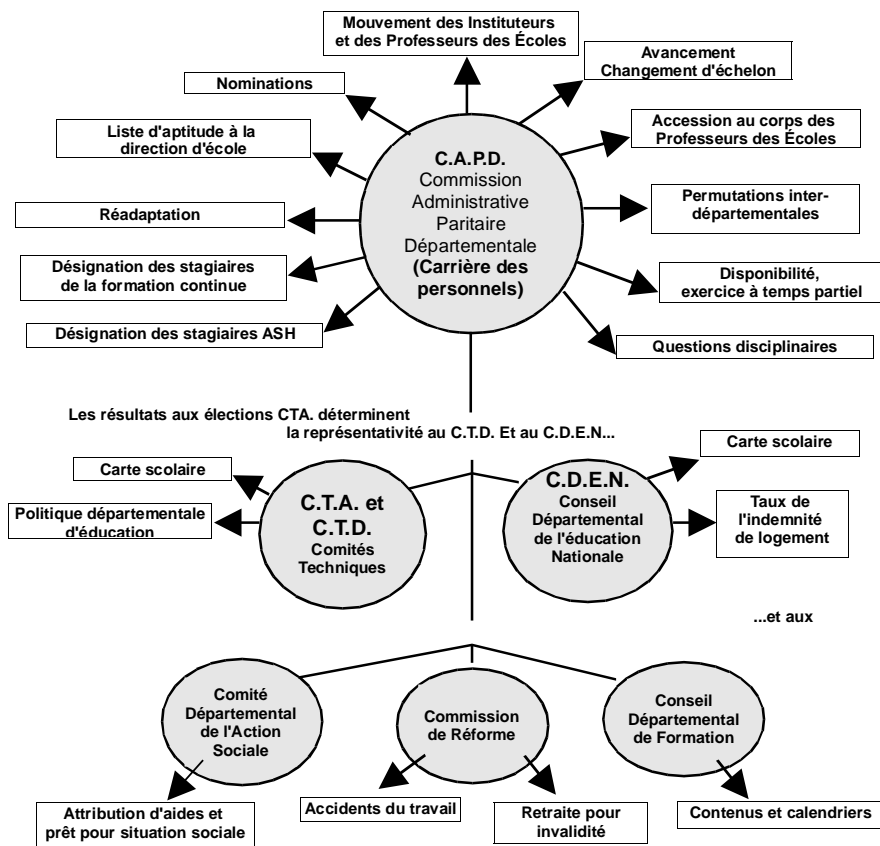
Mouvement des Instituteurs et des Professeurs des Écoles

Avancement Changement d'échelon

Nominations

Accession au corps des Professeurs des Écoles

Liste d'aptitude à la direction d'école

C.A.P.D. Commission Administrative Paritaire Départementale (Carrière des personnels)

Permutations inter-départementales

Réadaptation

Désignation des stagiaires de la formation continue

Disponibilité, exercice à temps partiel

Désignation des stagiaires ASH

Questions disciplinaires

Les résultats aux élections CTA. déterminent la représentativité au C.T.D. Et au C.D.E.N...

Carte scolaire

Carte scolaire

C.T.A. et C.T.D. Comités Techniques

C.D.E.N. Conseil Départemental de l'éducation Nationale

Politique départementale d'éducation

Taux de l'indemnité de logement

...et aux

Comité Départemental de l'Action Sociale

Commission de Réforme

Conseil Départemental de Formation

Attribution d'aides et prêt pour situation sociale

Accidents du travail

Retraite pour invalidité

Contenus et calendriers